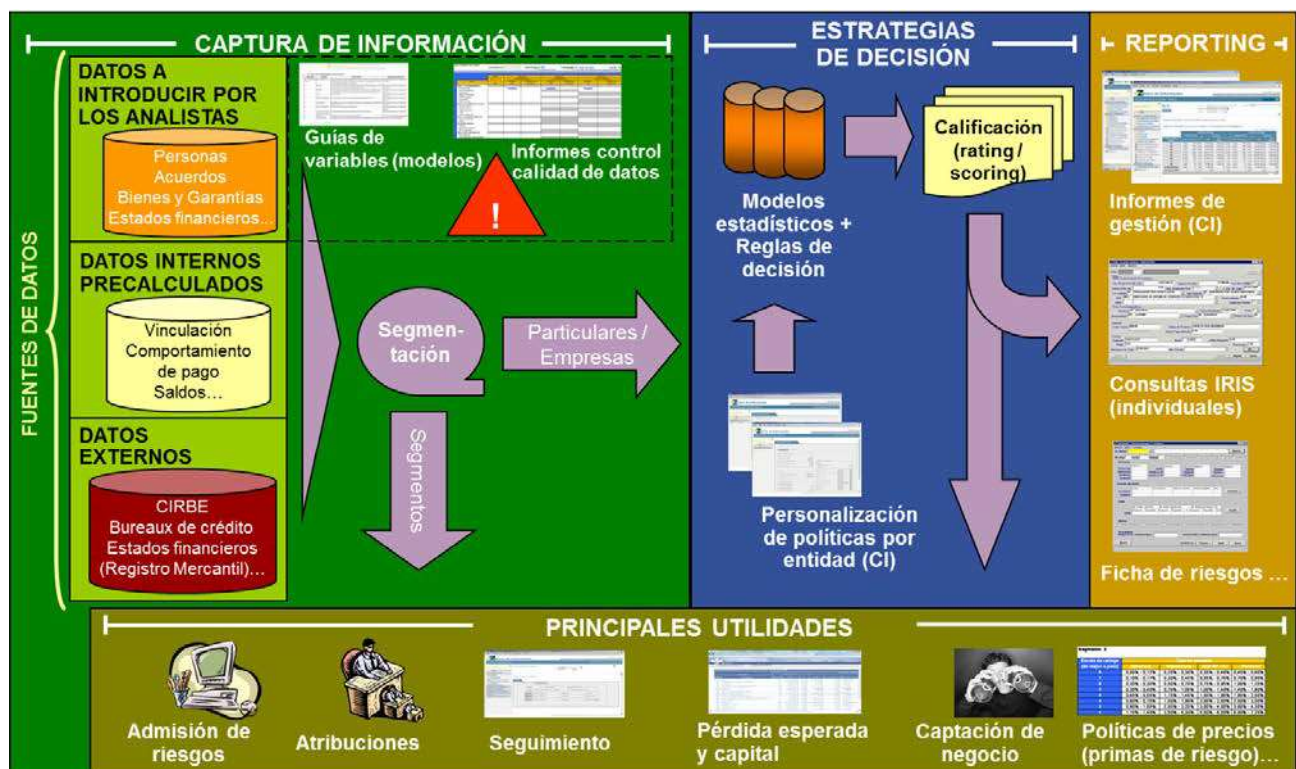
CAPTURA DE INFORMACIÓN

ESTRATEGIAS DE DECISIÓN

REPORTING

FUENTES DE DATOS

DATOS A INTRODUCIR POR LOS ANALISTAS

Personas
Acuerdos
Bienes y Garantías
Estados financieros…

Guías de variables (modelos)

Informes control calidad de datos

!

DATOS INTERNOS PRECALCULADOS

Vinculación
Comportamiento de pago
Saldos…

DATOS EXTERNOS

CIRBE
Bureaux de crédito
Estados financieros (Registro Mercantil)…

Segmentación

Particulares / Empresas

Segmentos

Modelos estadísticos + Reglas de decisión

Calificación (rating / scoring)

Personalización de políticas por entidad (CI)

Informes de gestión (CI)

Consultas IRIS (individuales)

Ficha de riesgos …

PRINCIPALES UTILIDADES

Admisión de riesgos

Atribuciones

Seguimiento

Pérdida esperada y capital

Captación de negocio

Políticas de precios (primas de riesgo)…